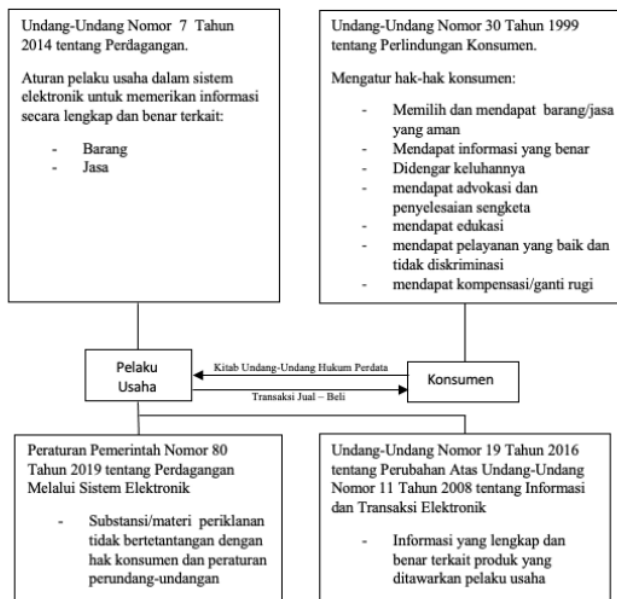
Undang-Undang Nomor 7 Tahun 2014 tentang Perdagangan.

Aturan pelaku usaha dalam sistem elektronik untuk memerikan informasi secara lengkap dan benar terkait:

- Barang
- Jasa

Undang-Undang Nomor 30 Tahun 1999 tentang Perlindungan Konsumen.

Mengatur hak-hak konsumen:

- Memilih dan mendapat barang/jasa yang aman
- Mendapat informasi yang benar
- Didengar keluhannya
- mendapat advokasi dan penyelesaian sengketa
- mendapat edukasi
- mendapat pelayanan yang baik dan tidak diskriminasi
- mendapat kompensasi/ganti rugi

Pelaku Usaha

Kitab Undang-Undang Hukum Perdata

Transaksi Jual – Beli

Konsumen

Peraturan Pemerintah Nomor 80 Tahun 2019 tentang Perdagangan Melalui Sistem Elektronik

- Substansi/materi periklanan tidak bertetantangan dengan hak konsumen dan peraturan perundang-undangan

Undang-Undang Nomor 19 Tahun 2016 tentang Perubahan Atas Undang-Undang Nomor 11 Tahun 2008 tentang Informasi dan Transaksi Elektronik

- Informasi yang lengkap dan benar terkait produk yang ditawarkan pelaku usaha